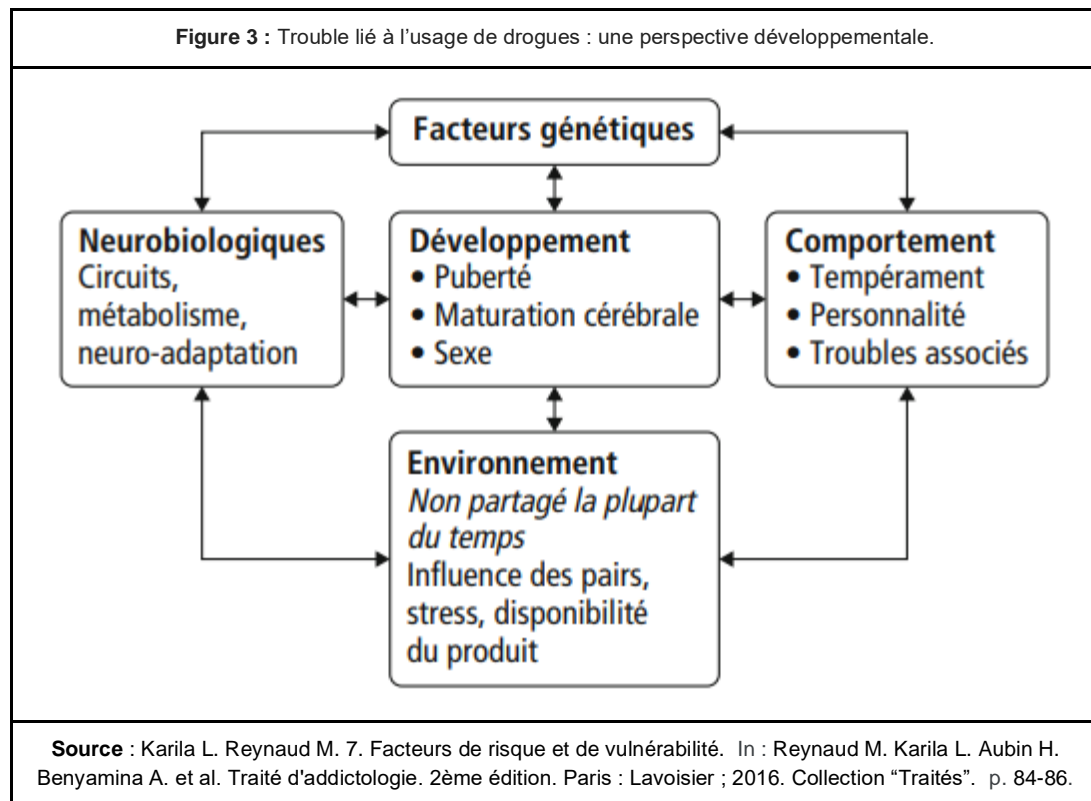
**Figure 3 :** Trouble lié à l'usage de drogues : une perspective développementale.

**Facteurs génétiques**

**Neurobiologiques**
Circuits, métabolisme, neuro-adaptation

**Développement**
• Puberté
• Maturation cérébrale
• Sexe

**Comportement**
• Tempérament
• Personnalité
• Troubles associés

**Environnement**
*Non partagé la plupart du temps*
Influence des pairs, stress, disponibilité du produit

**Source** : Karila L. Reynaud M. 7. Facteurs de risque et de vulnérabilité. In : Reynaud M. Karila L. Aubin H. Benyamina A. et al. Traité d'addictologie. 2ème édition. Paris : Lavoisier ; 2016. Collection "Traités". p. 84-86.